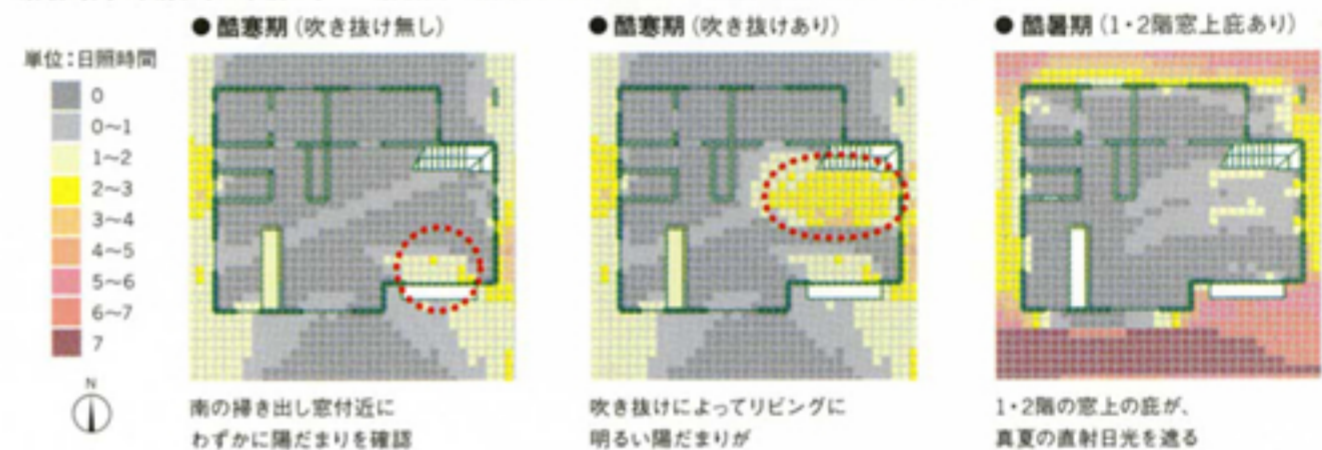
単位：日照時間

0
0~1
1~2
2~3
3~4
4~5
5~6
6~7
7

N

● 酷寒期（吹き抜け無し）

南の掃き出し窓付近に
わずかに陽だまりを確認

● 酷寒期（吹き抜けあり）

吹き抜けによってリビングに
明るい陽だまりが

● 酷暑期（1・2階窓上庇あり）

1・2階の窓上の庇が、
真夏の直射日光を遮る